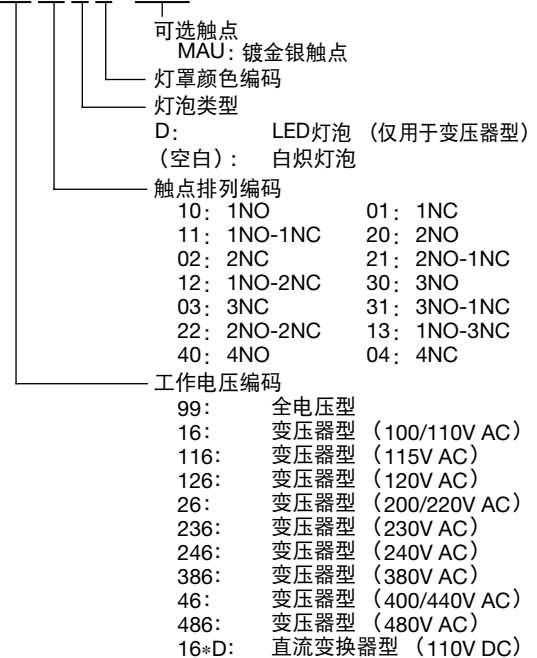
可选触点
MAU：镀金银触点
灯罩颜色编码
灯泡类型
D：LED灯泡 （仅用于变压器型）
（空白）：白炽灯泡
触点排列编码
10：1NO
01：1NC
11：1NO-1NC
20：2NO
02：2NC
21：2NO-1NC
12：1NO-2NC
30：3NO
03：3NC
31：3NO-1NC
22：2NO-2NC
13：1NO-3NC
40：4NO
04：4NC
工作电压编码
99：全电压型
16：变压器型 （100/110V AC）
116：变压器型 （115V AC）
126：变压器型 （120V AC）
26：变压器型 （200/220V AC）
236：变压器型 （230V AC）
246：变压器型 （240V AC）
386：变压器型 （380V AC）
46：变压器型 （400/440V AC）
486：变压器型 （480V AC）
16∗D：直流变换器型 （110V DC）